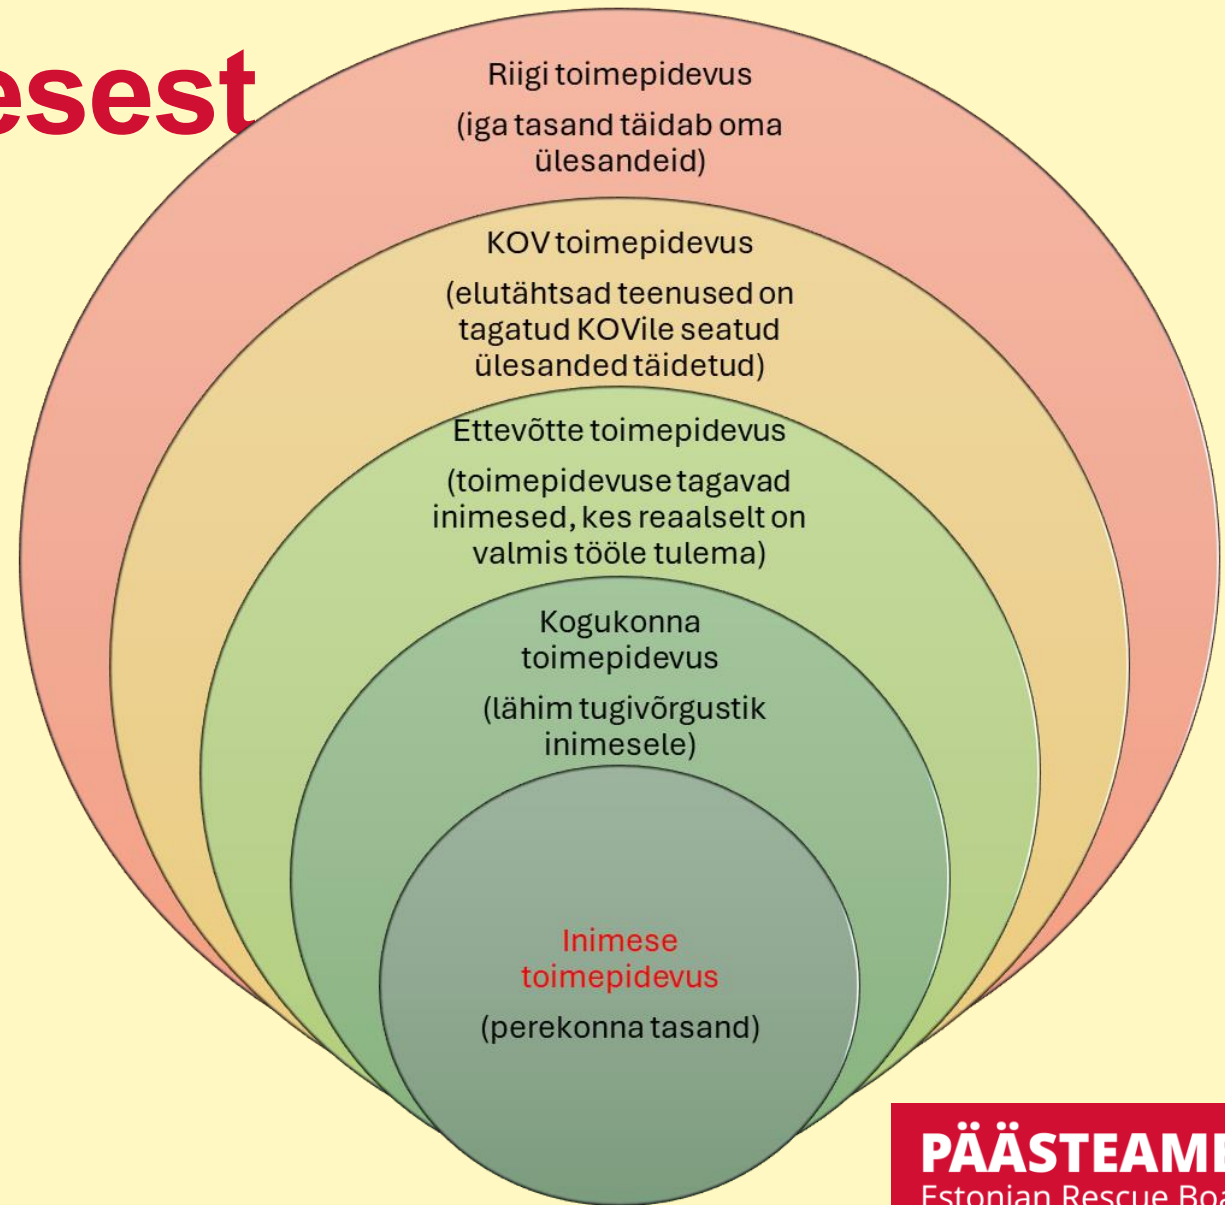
esest

Riigi toimepidevus

(iga tasand täidab oma ülesandeid)

KOV toimepidevus

(elutähtsad teenused on tagatud KOVile seatud ülesanded täidetud)

Ettevõtte toimepidevus

(toimepidevuse tagavad inimesed, kes reaalselt on valmis tööle tulema)

Kogukonna toimepidevus

(lähim tugivõrgustik inimesele)

Inimese toimepidevus

(perekonna tasand)

PÄÄSTEAME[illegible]
Estonian Rescue Boa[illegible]